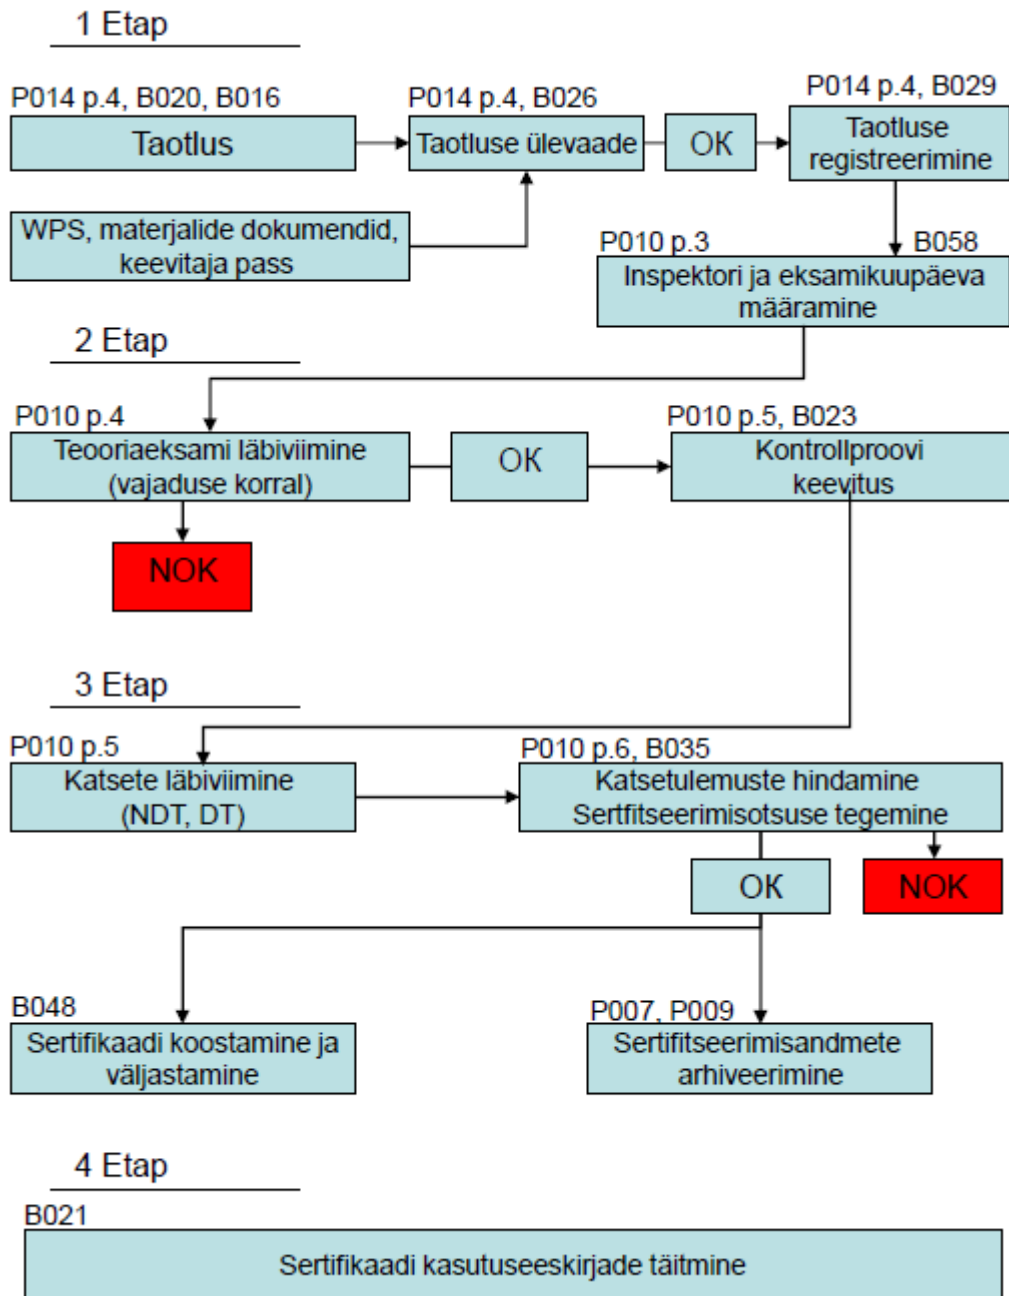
1 Etap

P014 p.4, B020, B016
Taotlus

P014 p.4, B026
Taotluse ülevaade

OK

P014 p.4, B029
Taotluse registreerimine

WPS, materjalide dokumendid, keevitaja pass

P010 p.3
B058
Inspektori ja eksamikuupäeva määramine

2 Etap

P010 p.4
Teooriaeksami läbiviimine (vajaduse korral)

OK

P010 p.5, B023
Kontrollproovi keevitus

NOK

3 Etap

P010 p.5
Katsete läbiviimine (NDT, DT)

P010 p.6, B035
Katsetulemuste hindamine Sertfitseerimisotsuse tegemine

OK

NOK

B048
Sertifikaadi koostamine ja väljastamine

P007, P009
Sertifitseerimisandmete arhiveerimine

4 Etap

B021
Sertifikaadi kasutuseeskirjade täitmine